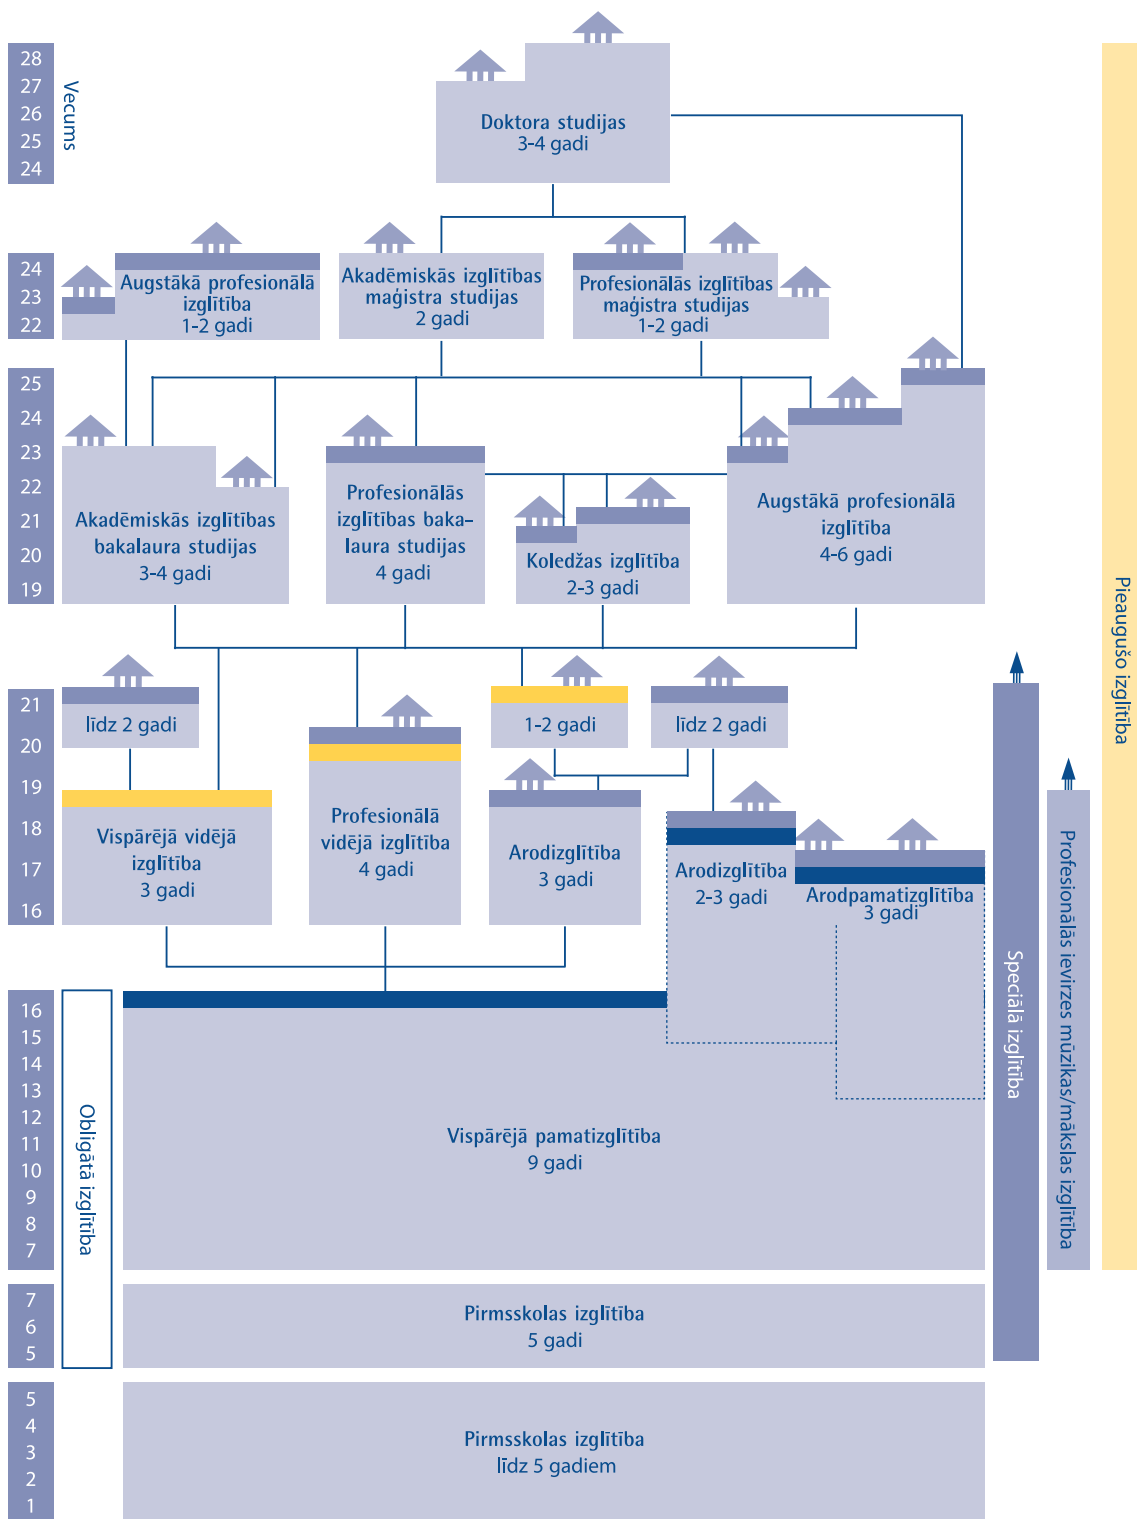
28
27
26
25
24

Vecums

Doktora studijas
3-4 gadi

24
23
22

Augstākā profesionālā izglītība
1-2 gadi

Akadēmiskās izglītības maģistra studijas
2 gadi

Profesionālās izglītības maģistra studijas
1-2 gadi

25
24
23
22
21
20
19

Akadēmiskās izglītības bakalaura studijas
3-4 gadi

Profesionālās izglītības bakalaura studijas
4 gadi

Koledžas izglītība
2-3 gadi

Augstākā profesionālā izglītība
4-6 gadi

Pieaugušo izglītība

21
20
19
18
17
16

līdz 2 gadi

1-2 gadi

līdz 2 gadi

Vispārējā vidējā izglītība
3 gadi

Profesionālā vidējā izglītība
4 gadi

Arodizglītība
3 gadi

Arodizglītība
2-3 gadi

Arodpamatizglītība
3 gadi

16
15
14
13
12
11
10
9
8
7

Obligātā izglītība

Vispārējā pamatizglītība
9 gadi

Speciālā izglītība

Profesionālās ievirzes mūzikas/mākslas izglītība

7
6
5

Pirmsskolas izglītība
5 gadi

5
4
3
2
1

Pirmsskolas izglītība
līdz 5 gadiem